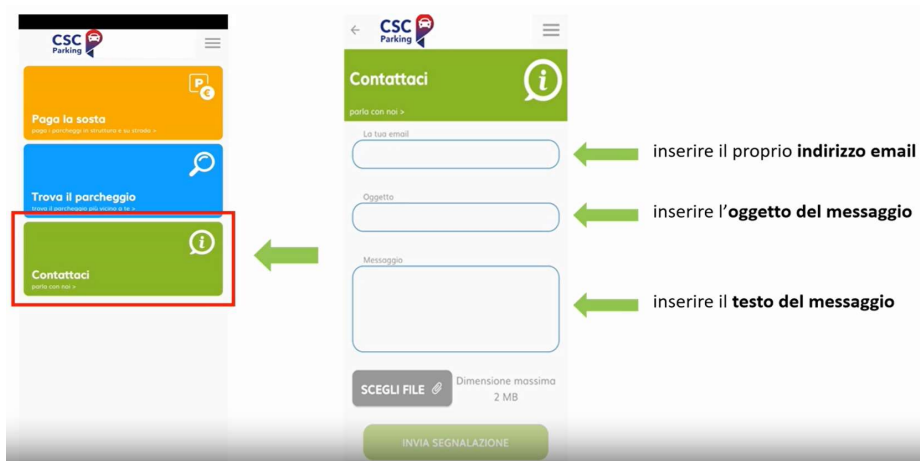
CSC Parking

Paga la sosta
paga i parcheggi in struttura e su strada >

Trova il parcheggio
trova il parcheggio più vicino a te >

Contattaci
parla con noi >

CSC Parking

Contattaci
parla con noi >

La tua email

Oggetto

Messaggio

SCEGLI FILE

Dimensione massima 2 MB

INVIA SEGNALAZIONE

inserire il proprio **indirizzo email**

inserire l'**oggetto del messaggio**

inserire il **testo del messaggio**